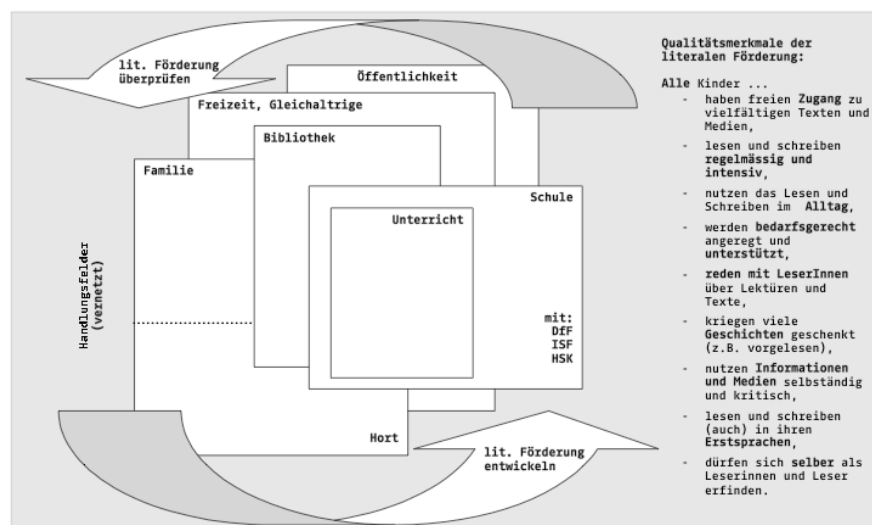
lit. Förderung überprüfen

Öffentlichkeit

Freizeit, Gleichaltrige

Bibliothek

Familie

Schule

Unterricht

mit:
DfF
ISF
HSK

Handlungsfelder (vernetzt)

Hort

lit. Förderung entwickeln

Qualitätsmerkmale der literalen Förderung:

Alle Kinder ...

- haben freien Zugang zu vielfältigen Texten und Medien,
- lesen und schreiben regelmässig und intensiv,
- nutzen das Lesen und Schreiben im Alltag,
- werden bedarfsgerecht angeregt und unterstützt,
- reden mit LeserInnen über Lektüren und Texte,
- kriegen viele Geschichten geschenkt (z.B. vorgelesen),
- nutzen Informationen und Medien selbständig und kritisch,
- lesen und schreiben (auch) in ihren Erstsprachen,
- dürfen sich selber als Leserinnen und Leser erfinden.